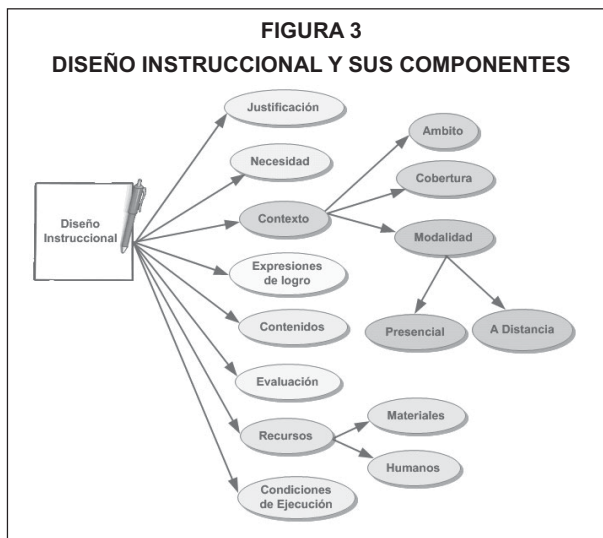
FIGURA 3
DISEÑO INSTRUCCIONAL Y SUS COMPONENTES

Diseño Instruccional

Justificación

Necesidad

Contexto

Ambito

Cobertura

Modalidad

Presencial

A Distancia

Expresiones de logro

Contenidos

Evaluación

Recursos

Materiales

Humanos

Condiciones de Ejecución